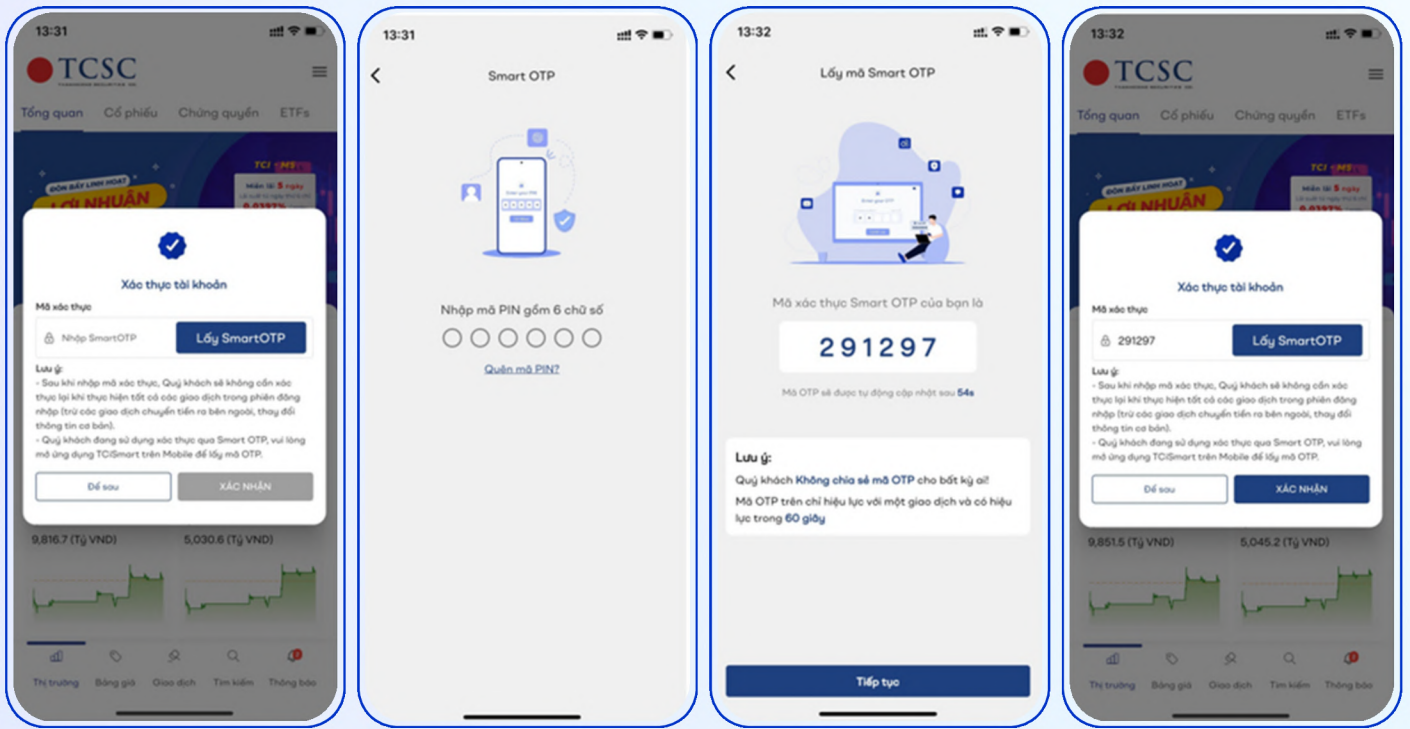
13:31

TCSC

Tổng quan Cổ phiếu Chứng quyền ETFs

ĐÒN BẨY LINH HOẠT
LỢI NHUẬN

TCI MS
Miễn lãi 5 ngày

Xác thực tài khoản

Mã xác thực

Nhập SmartOTP
Lấy SmartOTP

Lưu ý:
- Sau khi nhập mã xác thực, Quý khách sẽ không cần xác thực lại khi thực hiện tất cả các giao dịch trong phiên đăng nhập (trừ các giao dịch chuyển tiền ra bên ngoài, thay đổi thông tin cơ bản).
- Quý khách đang sử dụng xác thực qua Smart OTP, vui lòng mở ứng dụng TCISmart trên Mobile để lấy mã OTP.

Để sau
XÁC NHẬN

9,816.7 (Tỷ VND)
5,030.6 (Tỷ VND)

Thị trường Bảng giá Giao dịch Tìm kiếm Thông báo

13:31

Smart OTP

Enter your PIN

Nhập mã PIN gồm 6 chữ số

Quên mã PIN?

13:32

Lấy mã Smart OTP

Enter your OTP

Mã xác thực Smart OTP của bạn là

291297

Mã OTP sẽ được tự động cập nhật sau 54s

Lưu ý:
Quý khách Không chia sẻ mã OTP cho bất kỳ ai!
Mã OTP trên chỉ hiệu lực với một giao dịch và có hiệu lực trong 60 giây

Tiếp tục

13:32

TCSC

Tổng quan Cổ phiếu Chứng quyền ETFs

ĐÒN BẨY LINH HOẠT
LỢI NHUẬN

TCI MS
Miễn lãi 5 ngày

Xác thực tài khoản

Mã xác thực

291297
Lấy SmartOTP

Lưu ý:
- Sau khi nhập mã xác thực, Quý khách sẽ không cần xác thực lại khi thực hiện tất cả các giao dịch trong phiên đăng nhập (trừ các giao dịch chuyển tiền ra bên ngoài, thay đổi thông tin cơ bản).
- Quý khách đang sử dụng xác thực qua Smart OTP, vui lòng mở ứng dụng TCISmart trên Mobile để lấy mã OTP.

Để sau
XÁC NHẬN

9,851.5 (Tỷ VND)
5,045.2 (Tỷ VND)

Thị trường Bảng giá Giao dịch Tìm kiếm Thông báo